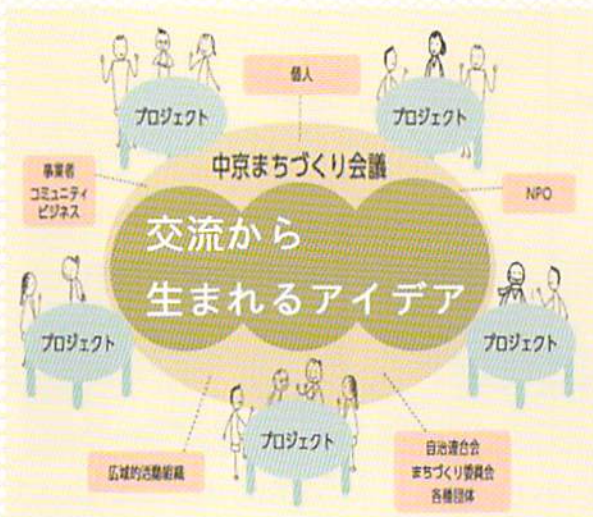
個人

プロジェクト

プロジェクト

中京まちづくり会議

事業者
コミュニティ
ビジネス

NPO

交流から
生まれるアイデア

プロジェクト

プロジェクト

プロジェクト

広域的活動組織

自治連合会
まちづくり委員会
各種団体